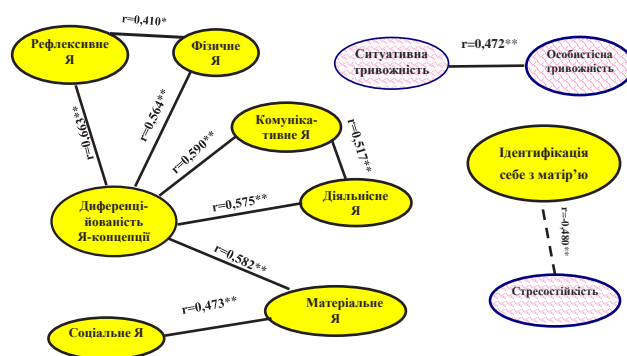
r=0,410*

Рефлексивне Я

Фізичне Я

r=0,663**

r=0,564**

Комуніка-тивне Я

r=0,590**

r=0,517**

Диференці-йованість Я-концепції

r=0,575**

Діяльнісне Я

r=0,582**

r=0,473**

Матеріальне Я

Соціальне Я

Ситуативна тривожність

r=0,472**

Особистісна тривожність

Ідентифікація себе з матір'ю

r=-0,480**

Стресостійкість